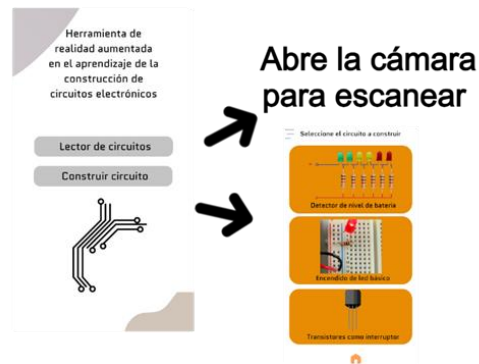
Herramienta de realidad aumentada en el aprendizaje de la construcción de circuitos electrónicos

Lector de circuitos

Construir circuito

Abre la cámara para escanear

Seleccione el circuito a construir

Detector de nivel de batería

Encendido de led básico

Transistores como interruptor